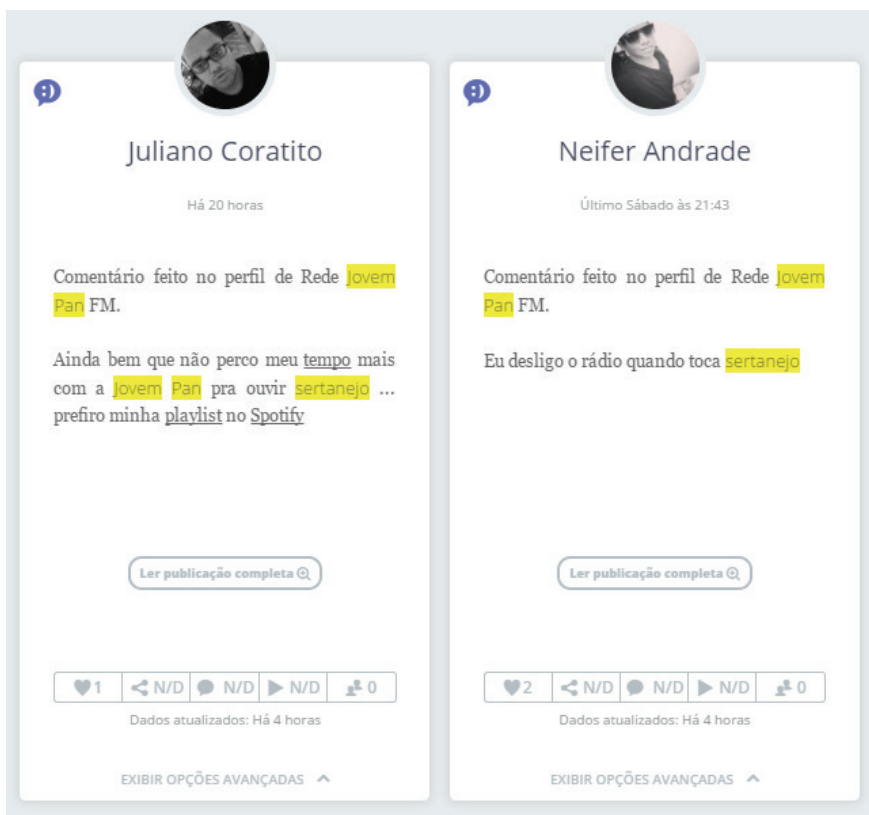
Juliano Coratito

Há 20 horas

Comentário feito no perfil de Rede Jovem Pan FM.

Ainda bem que não perco meu tempo mais com a Jovem Pan pra ouvir sertanejo ... prefiro minha playlist no Spotify

Ler publicação completa

1 | N/D | N/D | N/D | 0

Dados atualizados: Há 4 horas

EXIBIR OPÇÕES AVANÇADAS

Neifer Andrade

Último Sábado às 21:43

Comentário feito no perfil de Rede Jovem Pan FM.

Eu desligo o rádio quando toca sertanejo

Ler publicação completa

2 | N/D | N/D | N/D | 0

Dados atualizados: Há 4 horas

EXIBIR OPÇÕES AVANÇADAS